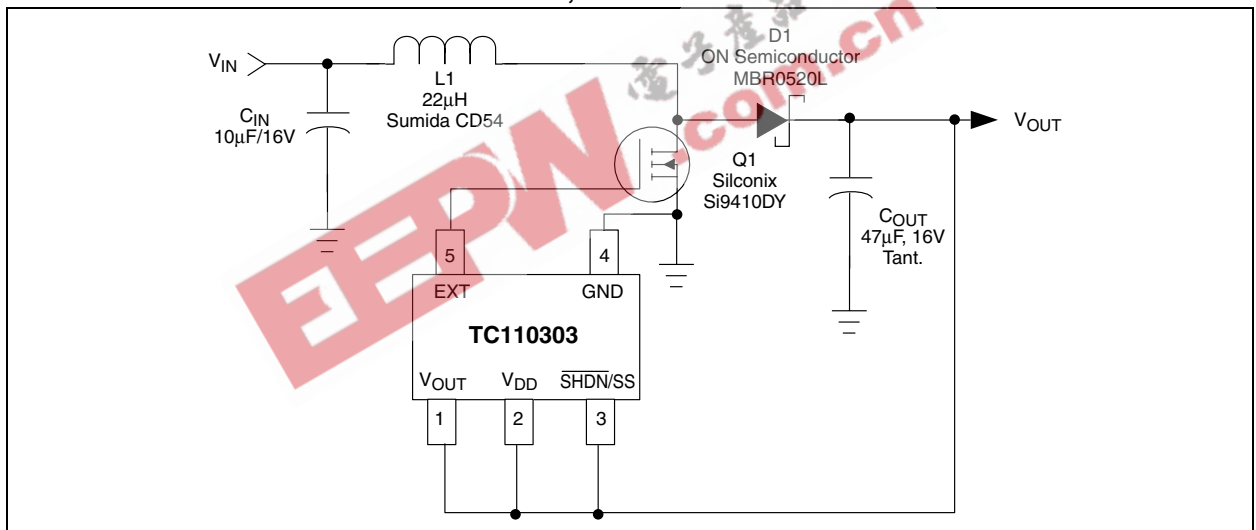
$V_{IN}$

L1
22µH
Sumida CD54

$C_{IN}$
10µF/16V

D1
ON Semiconductor
MBR0520L

$V_{OUT}$

Q1
Silconix
Si9410DY

$C_{OUT}$
47µF, 16V
Tant.

5
EXT

4
GND

TC110303

$V_{OUT}$
$V_{DD}$
$\overline{SHDN}$/SS

1
2
3

EEPW
电子产品世界
.com.cn